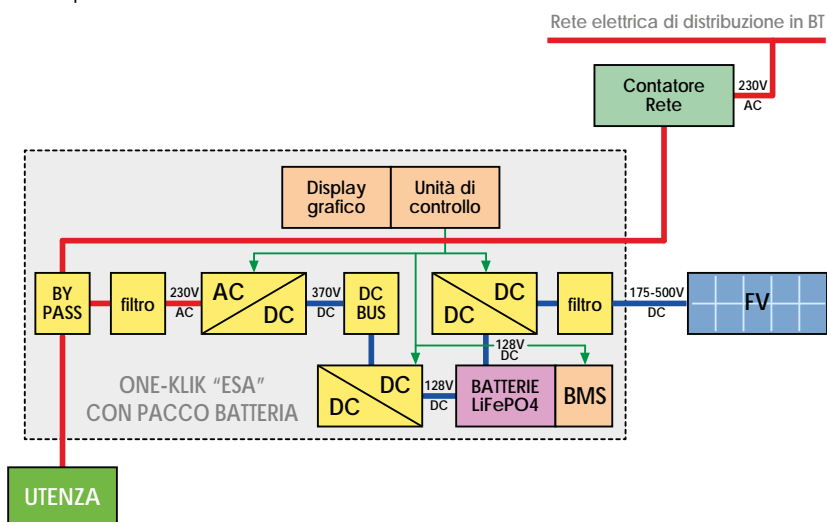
Rete elettrica di distribuzione in BT

Contatore Rete

230V AC

Display grafico

Unità di controllo

BY PASS

filtro

230V AC

AC

DC

370V DC

DC BUS

DC

DC

filtro

175-500V DC

FV

128V DC

DC

DC

128V DC

BATTERIE LiFePO4

BMS

ONE-KLIK "ESA" CON PACCO BATTERIA

UTENZA